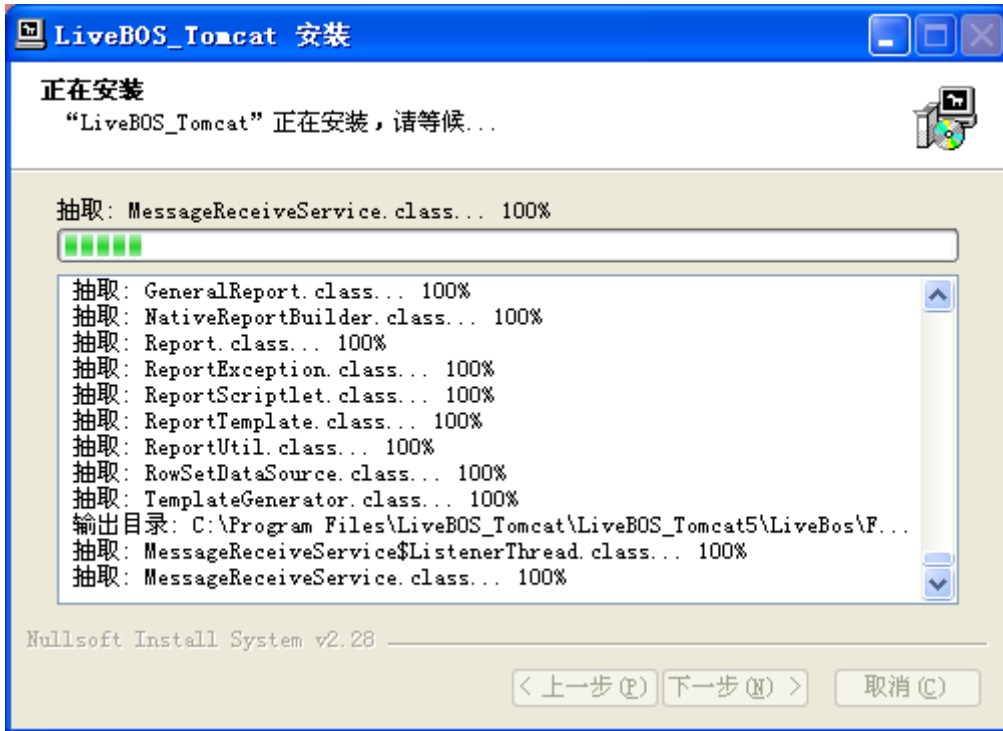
LiveBOS_Tomcat 安装

正在安装
"LiveBOS_Tomcat" 正在安装，请等候...

抽取: MessageReceiveService.class... 100%

抽取: GeneralReport.class... 100%
抽取: NativeReportBuilder.class... 100%
抽取: Report.class... 100%
抽取: ReportException.class... 100%
抽取: ReportScriptlet.class... 100%
抽取: ReportTemplate.class... 100%
抽取: ReportUtil.class... 100%
抽取: RowSetDataSource.class... 100%
抽取: TemplateGenerator.class... 100%
输出目录: C:\Program Files\LiveBOS_Tomcat\LiveBOS_Tomcat5\LiveBos\F...
抽取: MessageReceiveService$ListenerThread.class... 100%
抽取: MessageReceiveService.class... 100%

Nullsoft Install System v2.28

< 上一步(P)
下一步(N) >
取消(C)